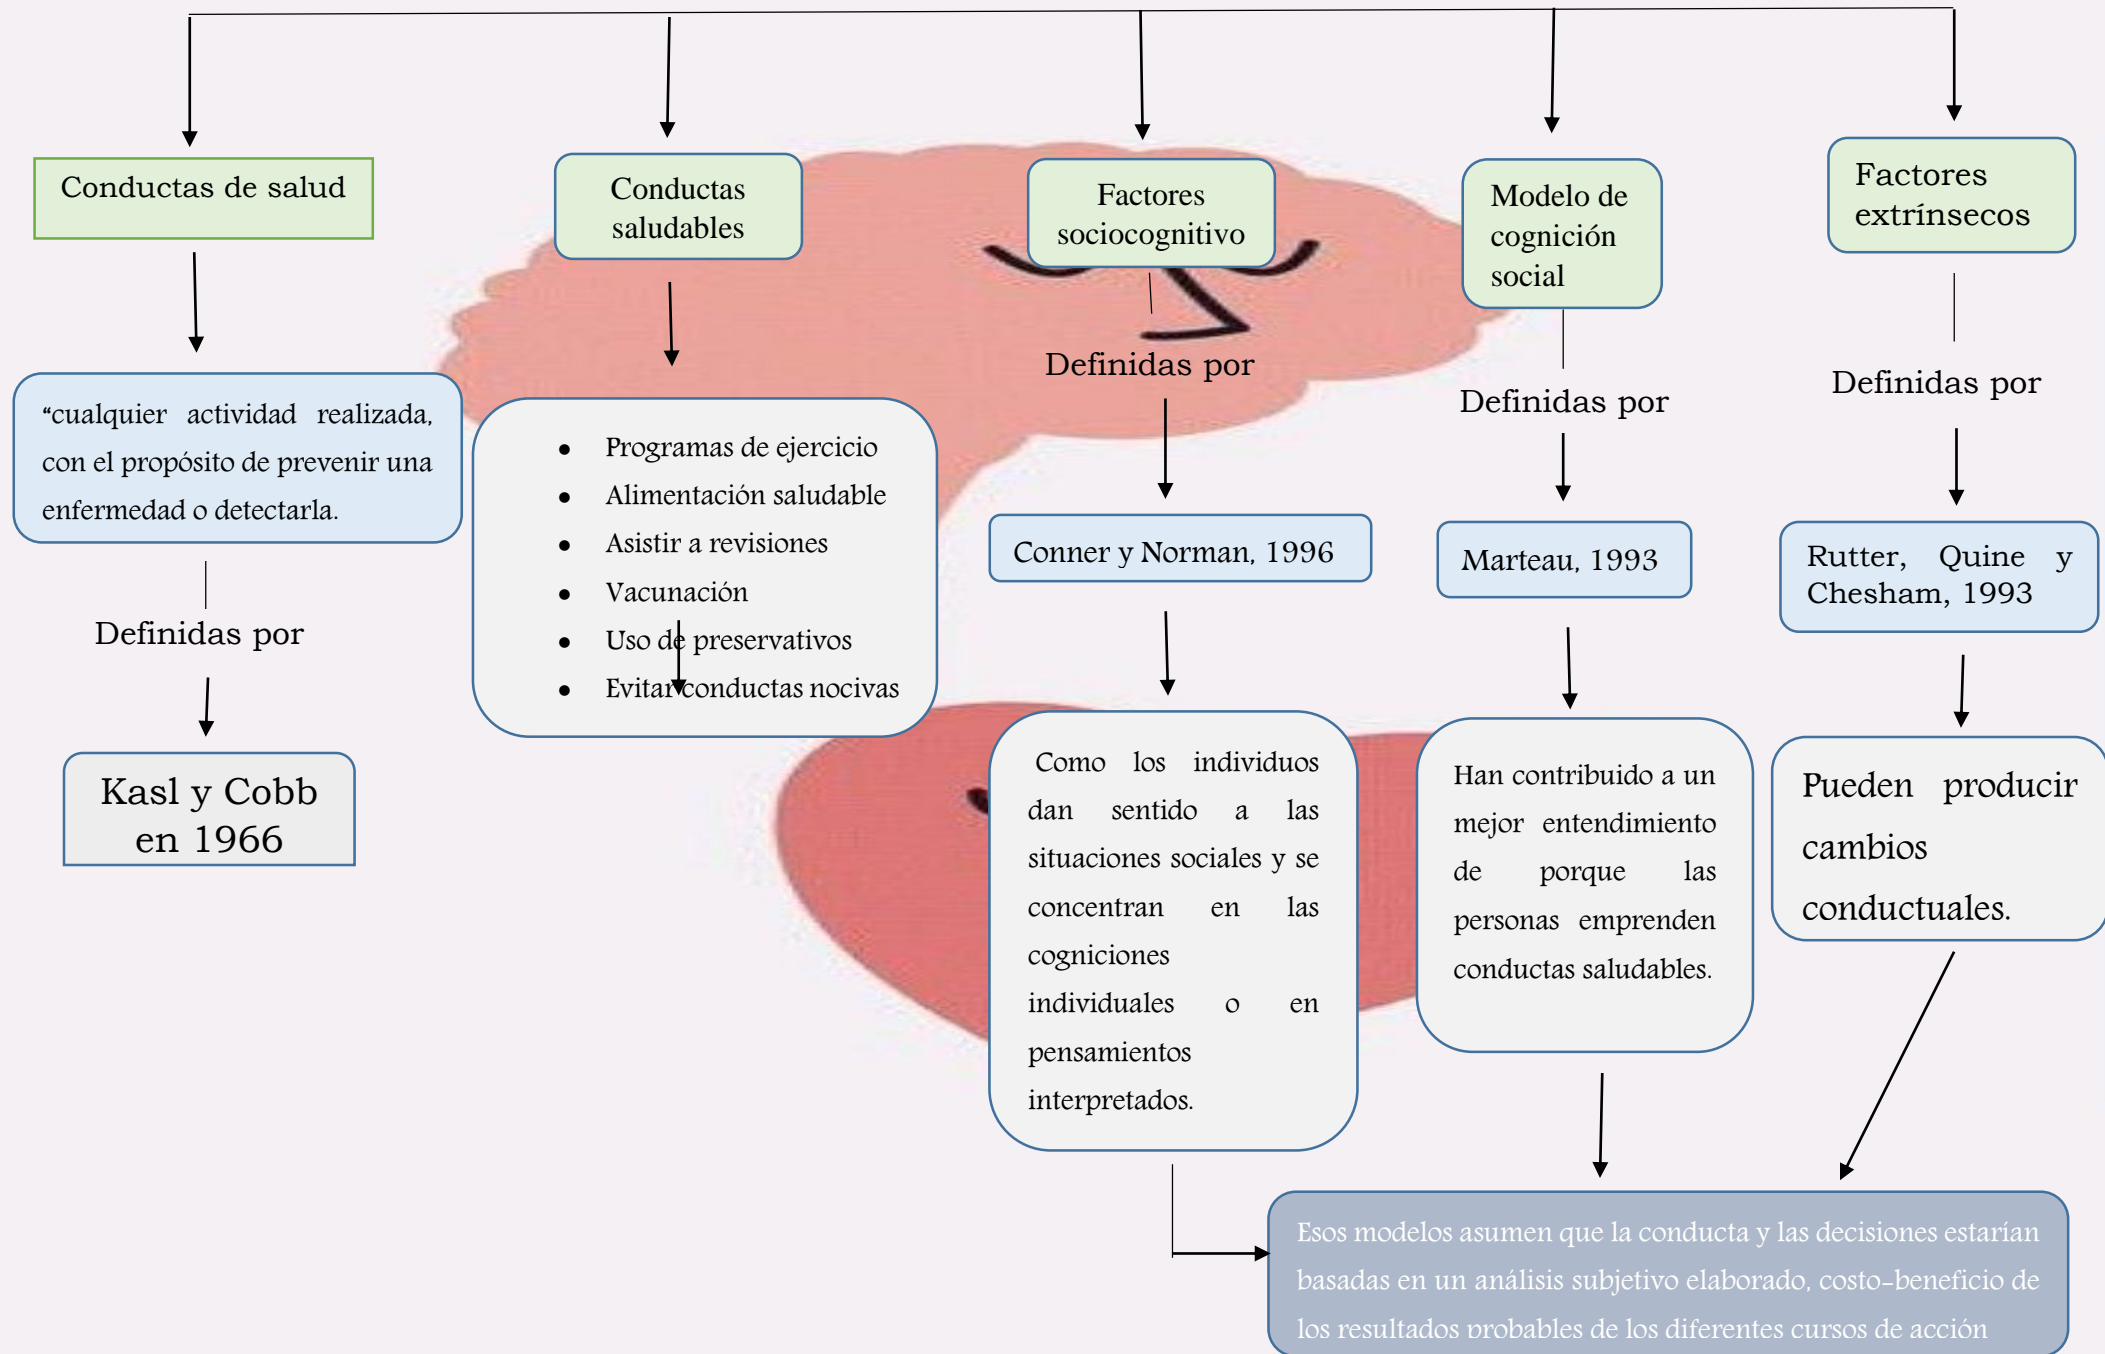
Conductas de salud

“cualquier actividad realizada, con el propósito de prevenir una enfermedad o detectarla.

Definidas por

Kasl y Cobb en 1966

Conductas saludables

- Programas de ejercicio
- Alimentación saludable
- Asistir a revisiones
- Vacunación
- Uso de preservativos
- Evitar conductas nocivas

Factores sociocognitivo

Definidas por

Conner y Norman, 1996

Como los individuos dan sentido a las situaciones sociales y se concentran en las cogniciones individuales o en pensamientos interpretados.

Modelo de cognición social

Definidas por

Marteau, 1993

Han contribuido a un mejor entendimiento de porque las personas emprenden conductas saludables.

Factores extrínsecos

Definidas por

Rutter, Quine y Chesham, 1993

Pueden producir cambios conductuales.

Esos modelos asumen que la conducta y las decisiones estarían basadas en un análisis subjetivo elaborado, costo-beneficio de los resultados probables de los diferentes cursos de acción